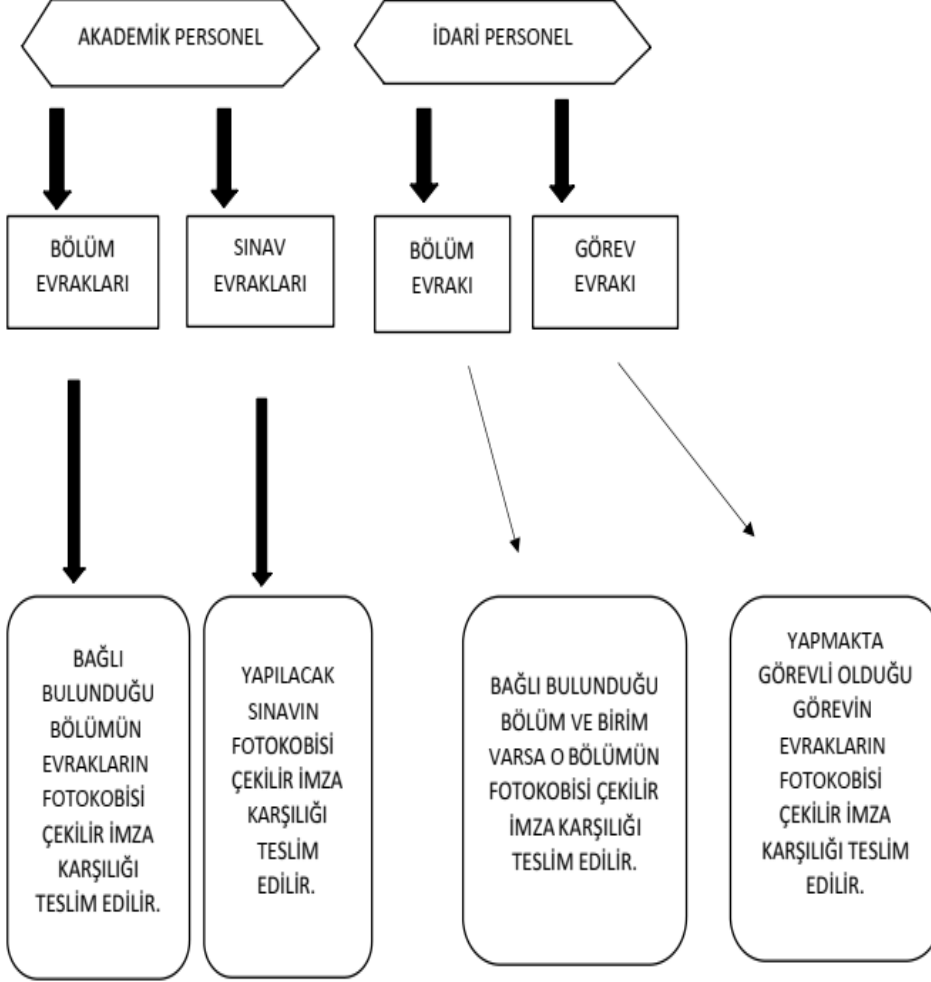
AKADEMİK PERSONEL

İDARİ PERSONEL

BÖLÜM EVRAKLARI

SINAV EVRAKLARI

BÖLÜM EVRAKI

GÖREV EVRAKI

BAĞLI BULUNDUĞU BÖLÜMÜN EVRAKLARIN FOTOKOBİSİ ÇEKİLİR İMZA KARŞILIĞI TESLİM EDİLİR.

YAPILACAK SINAVIN FOTOKOBİSİ ÇEKİLİR İMZA KARŞILIĞI TESLİM EDİLİR.

BAĞLI BULUNDUĞU BÖLÜM VE BİRİM VARSA O BÖLÜMÜN FOTOKOBİSİ ÇEKİLİR İMZA KARŞILIĞI TESLİM EDİLİR.

YAPMAKTA GÖREVLİ OLDUĞU GÖREVİN EVRAKLARIN FOTOKOBİSİ ÇEKİLİR İMZA KARŞILIĞI TESLİM EDİLİR.